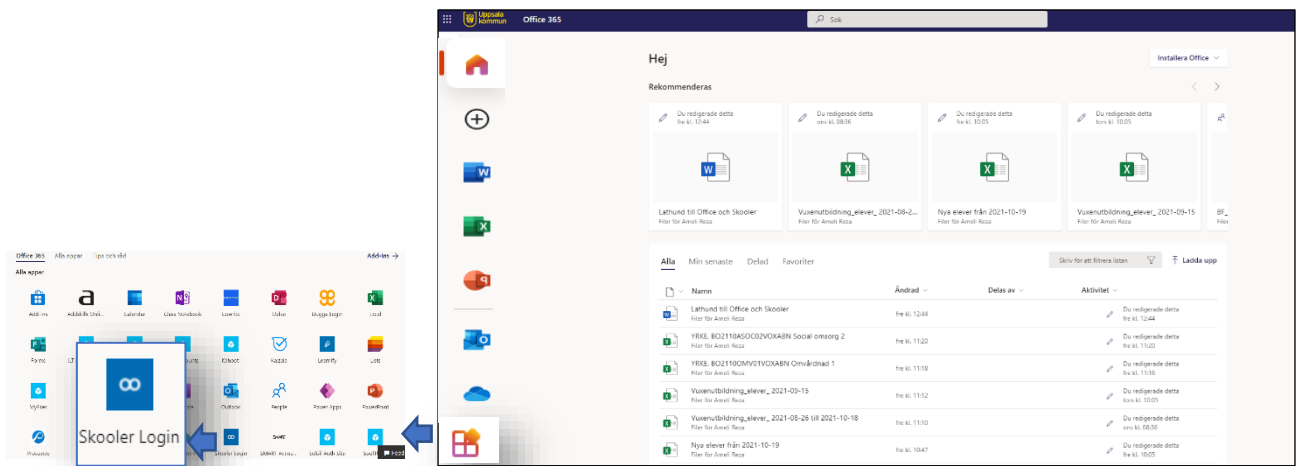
Uppsala kommun Office 365

Sök

Hej

Installera Office

Rekommenderas

Du redigerade detta fre kl. 12:44

Du redigerade detta sön kl. 08:00

Du redigerade detta fre kl. 10:05

Du redigerade detta fre kl. 10:05

Lathund till Office och Skooler
Filer för Ameli Reza

Vuxenutbildning_elever_2021-08-2...
Filer för Ameli Reza

Nya elever från 2021-10-19
Filer för Ameli Reza

Vuxenutbildning_elever_ 2021-09-15
Filer för Ameli Reza

Alla Min senaste Delad Favoriter

Skriv för att filtrera listan

Ladda upp

| Namn | Ändrad | Delas av | Aktivitet |
|---|---|---|---|
| Lathund till Office och Skooler Filer för Ameli Reza | fre kl. 12:44 | | Du redigerade detta fre kl. 12:44 |
| YRKE. BO2110ASOC02VOXA8N Social omsorg 2 Filer för Ameli Reza | fre kl. 11:20 | | Du redigerade detta fre kl. 11:20 |
| YRKE. BO2110OMV01VOXA8N Omvårdnad 1 Filer för Ameli Reza | fre kl. 11:18 | | Du redigerade detta fre kl. 11:16 |
| Vuxenutbildning_elever_ 2021-09-15 Filer för Ameli Reza | fre kl. 11:12 | | Du redigerade detta fre kl. 10:05 |
| Vuxenutbildning_elever_ 2021-08-26 till 2021-10-18 Filer för Ameli Reza | fre kl. 11:10 | | Du redigerade detta sön kl. 08:00 |
| Nya elever från 2021-10-19 Filer för Ameli Reza | fre kl. 10:47 | | Du redigerade detta fre kl. 10:05 |

Office 365 Alla appar Tips och råd Add-ins

Alla appar

Add-ins Addskills Utb... Kalender Class Notebook Levertic Delve Dugga login Excel

Forms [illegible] Kahoot Kaizala Learnify Lists

MyFiles Outlook People Power Apps PowerPoint

Proxxess Skooler Login SMART Accou... Unikt Wakt site Soeffic Feed

Skooler Login